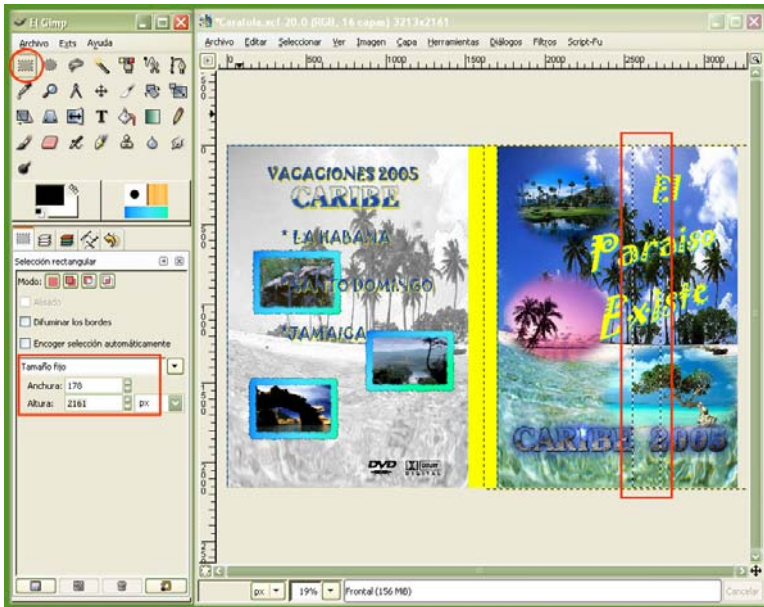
El Gimp
Archivo Exts Ayuda

*Caratula.xcf-20.0 (RGB, 16 capas) 3213x2161
Archivo Editar Seleccionar Ver Imagen Capa Herramientas Diálogos Filtros Script-Fu

500 1000 1500 2000 2500 3000

Selección rectangular
Modo:
Alisado
Difuminar los bordes
Encoger selección automáticamente
Tamaño fijo
Anchura: 178
Altura: 2161 px

VACACIONES 2005
CARIBE
* LA HABANA
* SANTO DOMINGO
* JAMAICA
DVD

El Paraiso Existe
CARIBE 2005

px 19% Frontal (156 MB)
Cancelar